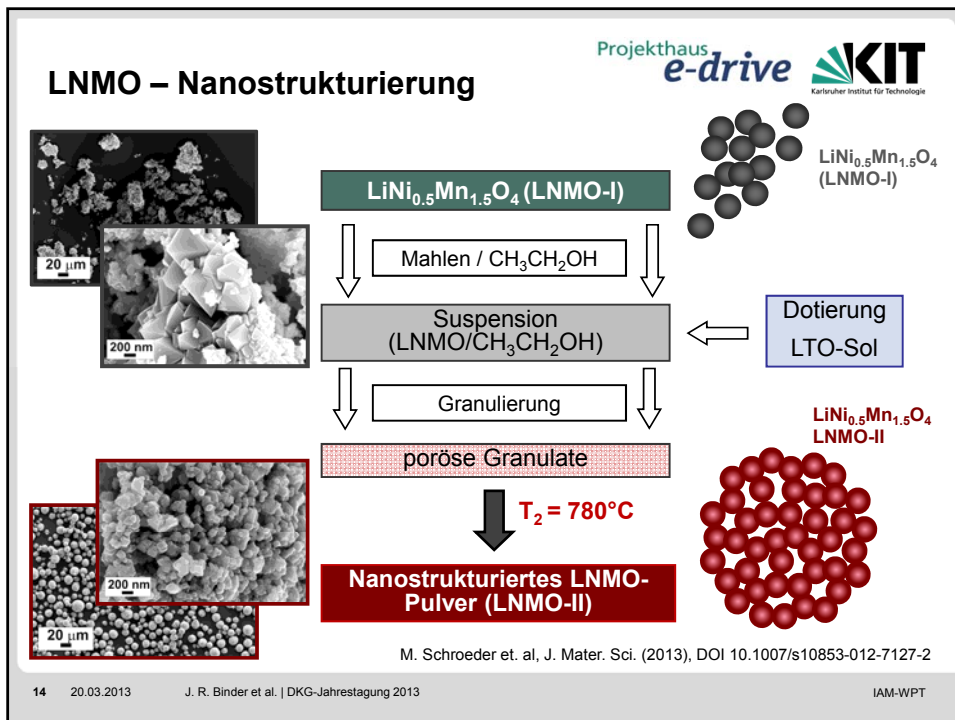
LNMO – Nanostrukturierung

Projekthaus e-drive

KIT
Karlsruher Institut für Technologie

20 µm

200 nm

$LiNi_{0.5}Mn_{1.5}O_4$ (LNMO-I)

$LiNi_{0.5}Mn_{1.5}O_4$
(LNMO-I)

Mahlen / $CH_3CH_2OH$

Suspension
(LNMO/$CH_3CH_2OH$)

Dotierung
LTO-Sol

Granulierung

$LiNi_{0.5}Mn_{1.5}O_4$
LNMO-II

poröse Granulate

$T_2$ = 780°C

200 nm

20 µm

Nanostrukturiertes LNMO-Pulver (LNMO-II)

M. Schroeder et. al, J. Mater. Sci. (2013), DOI 10.1007/s10853-012-7127-2

14 20.03.2013 J. R. Binder et al. | DKG-Jahrestagung 2013 IAM-WPT